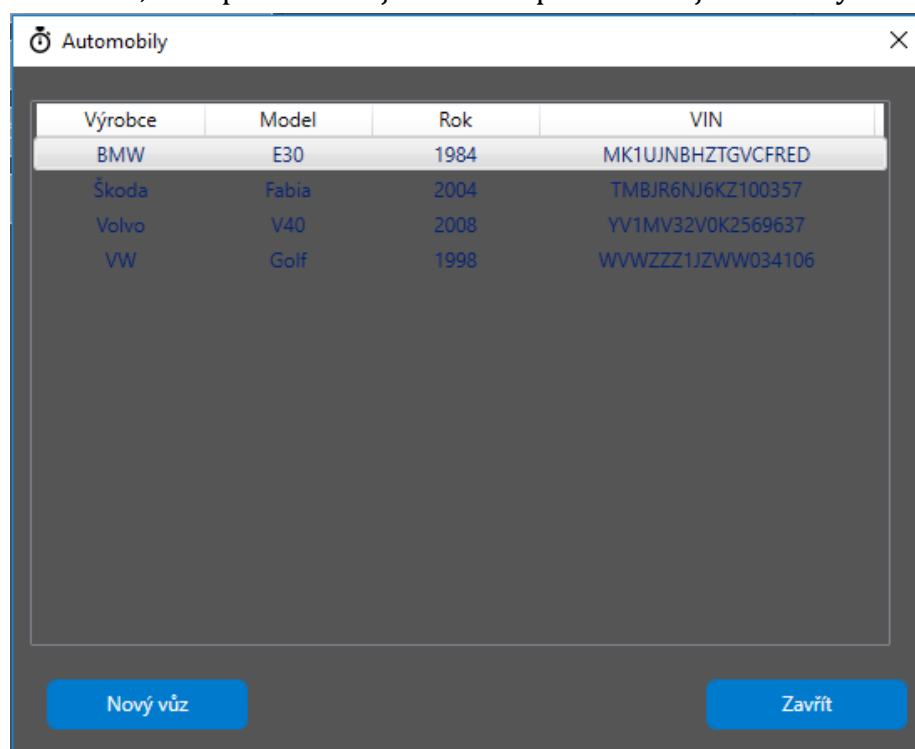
Automobily

| Výrobce | Model | Rok | VIN |
|---|---|---|---|
| BMW | E30 | 1984 | MK1UJNBHZTGVCFRED |
| Škoda | Fabia | 2004 | TMBJR6NJ6KZ100357 |
| Volvo | V40 | 2008 | YV1MV32V0K2569637 |
| VW | Golf | 1998 | WVWZZZ1JZWW034106 |

Nový vůz

Zavřít